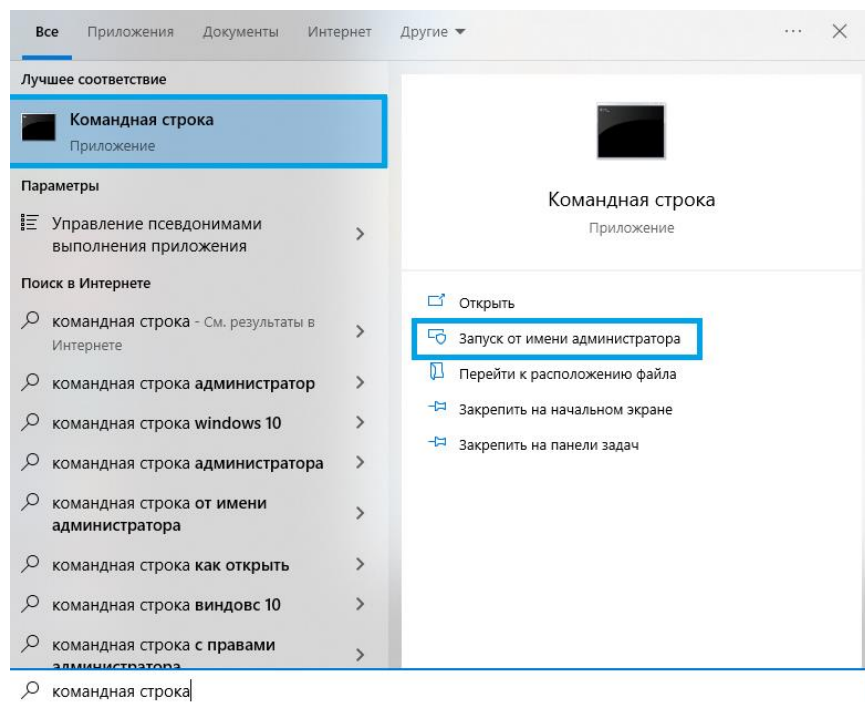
Все Приложения Документы Интернет Другие ▾ ··· ×

Лучшее соответствие

Командная строка
Приложение

Параметры

Управление псевдонимами выполнения приложения >

Поиск в Интернете

командная строка - См. результаты в Интернете >

командная строка администратор >

командная строка windows 10 >

командная строка администратора >

командная строка от имени администратора >

командная строка как открыть >

командная строка виндовс 10 >

командная строка с правами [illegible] >

Командная строка
Приложение

Открыть
Запуск от имени администратора
Перейти к расположению файла
Закрепить на начальном экране
Закрепить на панели задач

командная строка